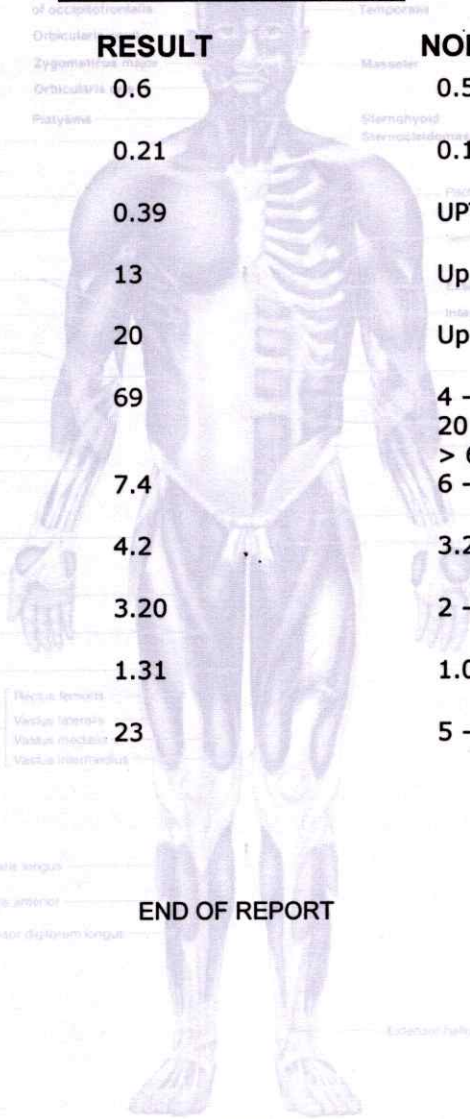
of occipitofrontalis
Orbicularis
Zygomaticus major
Orbicularis
Platysma
Temporalis
Masseter
Sternohyoid
Sternocleidomastoid

RESULT | NOR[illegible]

0.6 0.5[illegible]

0.21 0.1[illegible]

0.39 UP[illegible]

13 Up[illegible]

20 Up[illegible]

69 4 – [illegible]
20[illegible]
> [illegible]

7.4 6 – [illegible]

4.2 3.2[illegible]

3.20 2 – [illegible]

1.31 1.0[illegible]

23 5 – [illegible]

Rectus femoris
Vastus lateralis
Vastus medialis
Vastus intermedius

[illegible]ris longus
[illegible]s anterior
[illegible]sor digitorum longus

END OF REPORT

Extensor hallu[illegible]